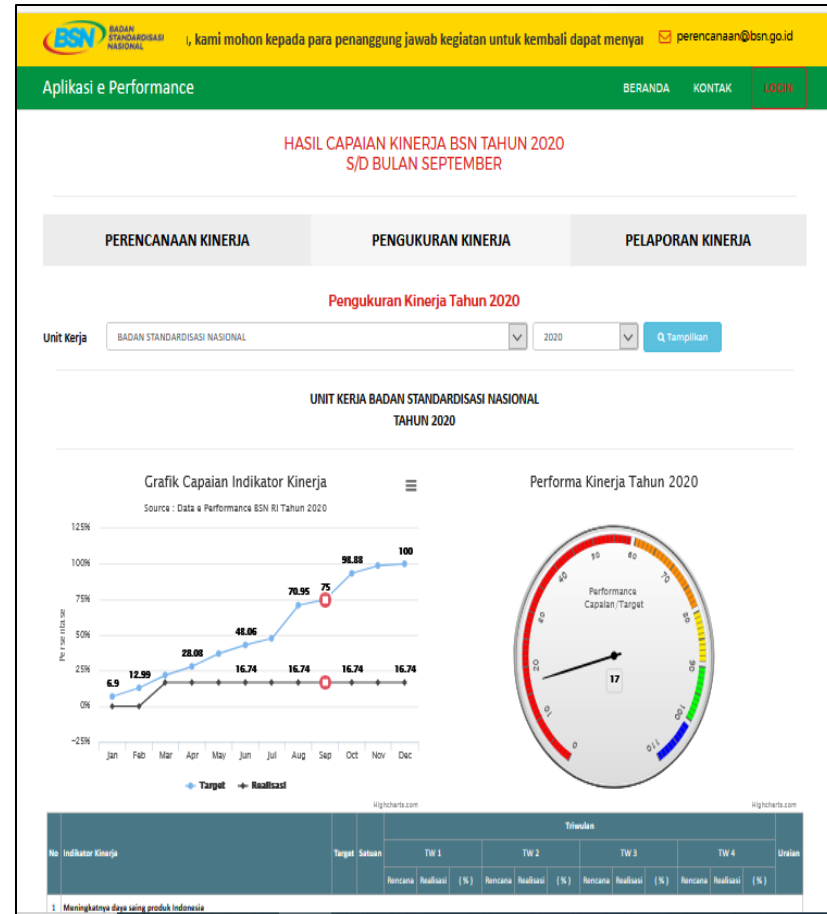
BSN BADAN STANDARDISASI NASIONAL

, kami mohon kepada para penanggung jawab kegiatan untuk kembali dapat menyai

perencanaan@bsn.go.id

Aplikasi e Performance

BERANDA KONTAK LOGIN

HASIL CAPAIAN KINERJA BSN TAHUN 2020
S/D BULAN SEPTEMBER

PERENCANAAN KINERJA
PENGUKURAN KINERJA
PELAPORAN KINERJA

Pengukuran Kinerja Tahun 2020

Unit Kerja BADAN STANDARDISASI NASIONAL 2020 Tampilkan

UNIT KERJA BADAN STANDARDISASI NASIONAL
TAHUN 2020

Grafik Capaian Indikator Kinerja

Source : Data e Performance BSN RI Tahun 2020

125% 100% 75% 50% 25% 0% −25%

Persentase

6.9 12.99 28.08 48.06 70.95 75 98.88 100

16.74 16.74 16.74 16.74

Jan Feb Mar Apr May Jun Jul Aug Sep Oct Nov Dec

Target Realisasi

Highcharts.com

Performa Kinerja Tahun 2020

Performance Capaian/Target

0 10 20 30 40 50 60 70 80 90 100 110

17

Highcharts.com

| No | Indikator Kinerja | Target | Satuan | Triwulan | | | | | | | | | | | | Uraian |
|---|---|---|---|---|---|---|---|---|---|---|---|---|---|---|---|---|
| | | | | TW 1 | | | TW 2 | | | TW 3 | | | TW 4 | | | |
| | | | | Rencana | Realisasi | (%) | Rencana | Realisasi | (%) | Rencana | Realisasi | (%) | Rencana | Realisasi | (%) | |
| 1 | Meningkatnya daya saing produk Indonesia | | | | | | | | | | | | | | | |